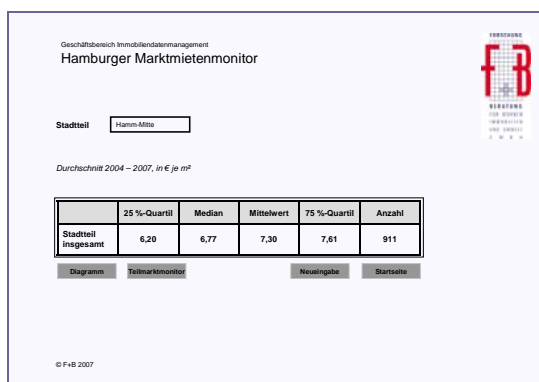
Geschäftsbereich Immobiliendatenmanagement
Hamburger Marktmietenmonitor

FORSCHUNG
F+B
BERATUNG
FÜR WOHNEN IMMOBILIEN UND UMWELT GMBH

Stadtteil Hamm-Mitte

Durchschnitt 2004 – 2007, in € je m²

| | 25 %-Quartil | Median | Mittelwert | 75 %-Quartil | Anzahl |
|---|---|---|---|---|---|
| Stadtteil insgesamt | 6,20 | 6,77 | 7,30 | 7,61 | 911 |

Diagramm Teilmarktmonitor Neueingabe Startseite

© F+B 2007